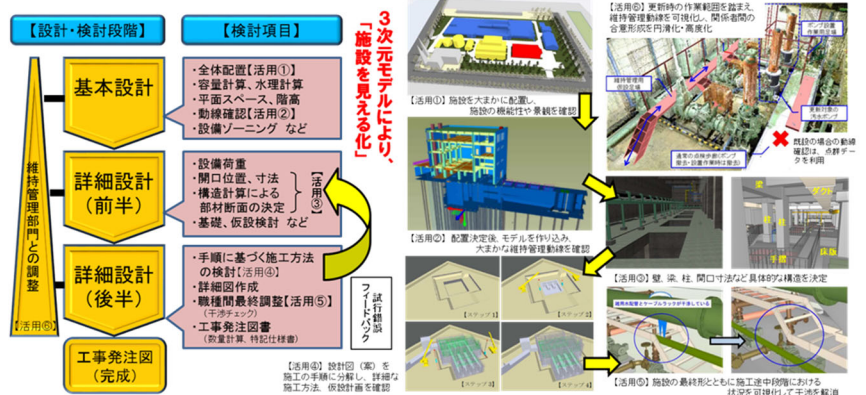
【設計・検討段階】

【検討項目】

基本設計

・全体配置【活用①】
・容量計算、水理計算
・平面スペース、階高
・動線確認【活用②】
・設備ゾーニング など

詳細設計（前半）

・設備荷重
・開口位置、寸法
・構造計算による部材断面の決定
・基礎、仮設検討 など

【活用③】

詳細設計（後半）

・手順に基づく施工方法の検討【活用④】
・詳細図作成
・職種間最終調整【活用⑤】
（干渉チェック）
・工事発注図書
（数量計算、特記仕様書）

試行錯誤フィードバック

維持管理部門との調整

【活用⑥】

工事発注図（完成）

3次元モデルにより、「施設を見える化」

【活用①】施設を大まかに配置し、施設の機能性や景観を確認

【活用②】配置決定後、モデルを作り込み、大まかな維持管理動線を確認

【活用④】設計図（案）を施工の手順に分解し、詳細な施工方法、仮設計画を確認

【ステップ1】 【ステップ2】 【ステップ3】 【ステップ4】

【活用⑥】更新時の作業範囲を踏まえ、維持管理動線を可視化し、関係者間の合意形成を円滑化・高度化

ポンプ設備作業用空間

維持管理用通路

更新対象の汚水ポンプ

通常の点検歩廊にポンプ吊上げ空間を確保

既設の場合の動線確認は、点群データを利用

梁 ダクト 開口 柱 壁 床版

【活用③】壁、梁、柱、開口寸法など具体的な構造を決定

配管と配管とケーブルラックが干渉している

【活用⑤】施設の最終形とともに施工途中段階における状況を可視化して干渉を解消